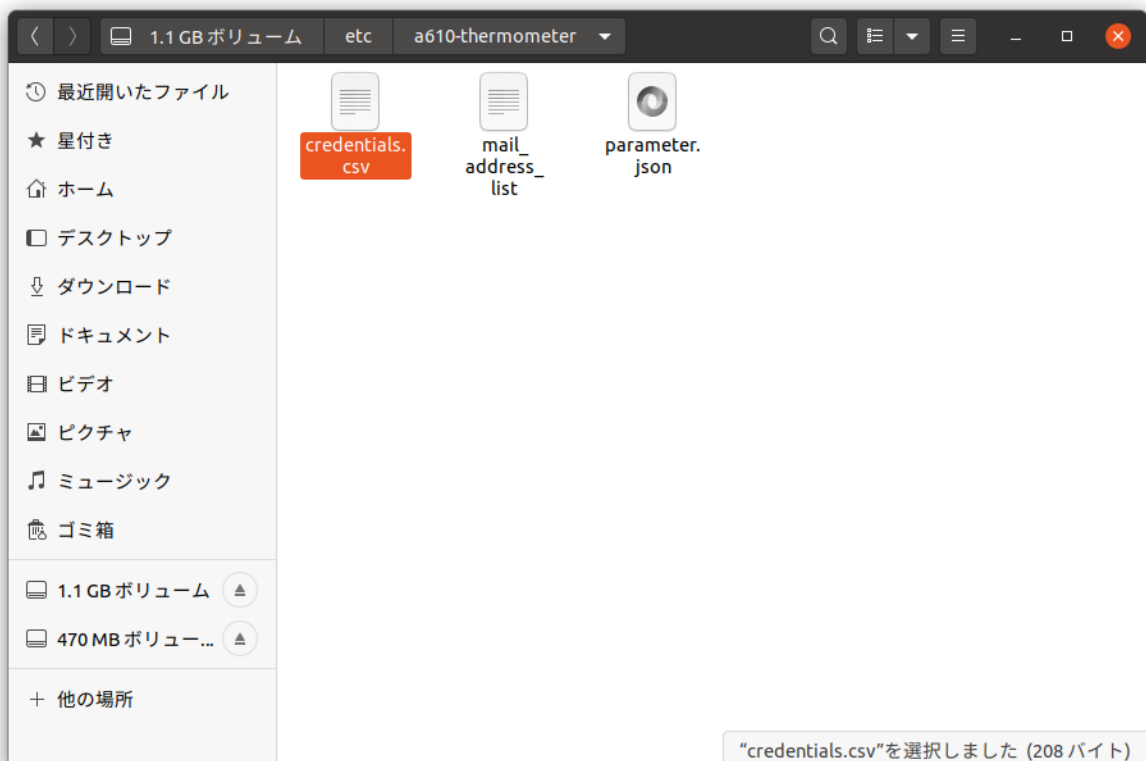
1.1 GB ボリューム etc a610-thermometer

最近開いたファイル
星付き
ホーム
デスクトップ
ダウンロード
ドキュメント
ビデオ
ピクチャ
ミュージック
ゴミ箱
1.1 GB ボリューム
470 MB ボリュー...
+ 他の場所

credentials.csv
mail_address_list
parameter.json

"credentials.csv"を選択しました (208 バイト)